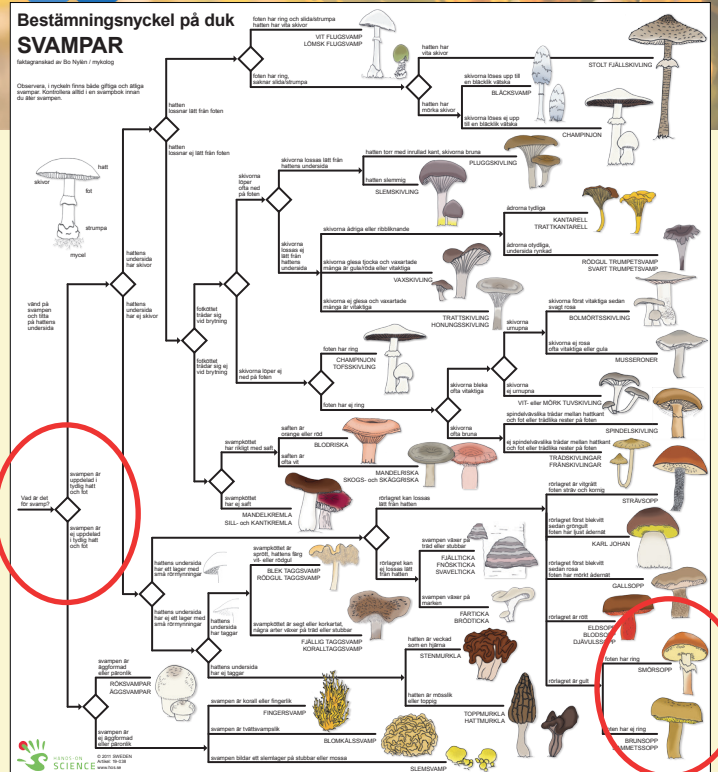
Bestämningsnyckel på duk
SVAMPAR
faktagranskad av Bo Nylén / mykolog

Observera, i nyckeln finns både giftiga och ätliga svampar. Kontrollera alltid i en svampbok innan du äter svampen.

hatt
skivor
fot
strumpa
mycel

Vad är det för svamp?

svampen är uppdelad i tydlig hatt och fot

svampen är ej uppdelad i tydlig hatt och fot

vänd på svampen och titta på hattens undersida

hattens undersida har skivor

hattens undersida har ej skivor

hatten lossnar ej lätt från foten

hatten lossnar lätt från foten

foten har ring och slidalstrumpa hatten har vita skivor

VIT FLUGSVAMP
LÖMSK FLUGSVAMP

foten har ring, saknar slida/strumpa

hatten har vita skivor

STOLT FJÄLLSKIVLING

hatten har mörka skivor

skivorna löses upp till en bläcklik vätska

BLÄCKSVAMP

skivorna löses ej upp till en bläcklik vätska

CHAMPINJON

skivorna löper ofta med på foten

skivorna lossas lätt från hattens undersida

hatten torr med inrullad kant, skivorna brune

PLUGGSKIVLING

hatten slemmig

SLEMSKIVLING

skivorna lossas ej lätt från hattens undersida

skivorna ådriga eller ribbliknande

ådrorna tydliga

KANTARELL
TRATTKANTARELL

ådrorna otydliga, undersida rynkad

RÖDGUL TRUMPETSVAMP
SVART TRUMPETSVAMP

skivorna glesa tjocka och vaxartade många är gula/röda eller vitaktiga

VAXSKIVLING

skivorna ej glesa och vaxartade många är vitaktiga

TRATTSKIVLING
HONUNGSSKIVLING

fotköttet trådar sig vid brytning

fotköttet trådar sig ej vid brytning

skivorna löper ej med på foten

foten har ring

CHAMPINJON
TOFSSKIVLING

foten har ej ring

skivorna bleka ofta vitaktiga

skivorna urnupna

skivorna först vitaktiga seden svagt rosa

BOLMÖRTSSKIVLING

skivorna ej rosa ofta vitaktige eller gula

MUSSERONER

skivorna ej urnupna

VIT- eller MÖRK TUVSKIVLING

skivorna ofta brune

spindelvävslika trådar mellan hattkant och fot eller trådlika rester på foten

SPINDELSKIVLING

ej spindelvävslika trådar mellan hattkant och fot eller trådlika rester på foten

TRADSKIVLINGAR
FRÄNSKIVLINGAR

svampköttet har riklig med saft

saften är orange eller röd

BLODRISKA

saften är ofta vit

MANDELRISKA
SKOGS- och SKÄGGRISKA

svampköttet har ej saft

MANDELKREMLA
SILL- och KANTKREMLA

hattens undersida har ett lager med små rör/rynningar

hattens undersida har ej ett lager med små rör/rynningar

svampköttet är spröt, hattens färg vit- eller rödgul

BLEK TAGGSVAMP
RÖDGUL TAGGSVAMP

hattens undersida har taggar

svampköttet är segt eller korkartat, några arter växer på träd eller stubbar

FJÄLLIG TAGGSVAMP
KORALLTAGGSVAMP

rörlagret kan lossas lätt från hatten

svampen växer på träd eller stubbar

FJÄLLTICKA
FNÖSKTICKA
SVAVELTICKA

rörlagret kan ej lossas lätt från hatten

svampen växer på marken

FÅRTICKA
BRÖDTICKA

rörlagret är vitgrått foten strav och kornig

STRÅVSOPP

rörlagret först blekvitt sedan gröngult foten har ljust ådernät

KARL JOHAN

rörlagret först blekvitt sedan rosa foten har mörkt ådernät

GALLSOPP

rörlagret är rött

ELDSOPP
BLODSOPP
DJÄVULSSOPP

rörlagret är gult

foten har ring

SMÖRSOPP

foten har ej ring

BRUNSOPP
SAMMETSSOPP

hattens undersida har ej taggar

hatten är veckad som en hjärna

STENMURKLA

hatten är måsslik eller toppig

TOPPMURKLA
HATTMURKLA

svampen är äggformad eller päronlik

RÖKSVAMPAR
ÄGGSVAMPAR

svampen är ej äggformad eller päronlik

svampen är korall eller fingerlik

FINGERSVAMP

svampen är tvättsvamplik

BLOMKÅLSSVAMP

svampen bildar ett slemlager på stubbar eller mossa

SLEMSVAMP

HANDS-ON SCIENCE
© 2011 SWEDEN
Artikel: 18-0.38
www.hos.se